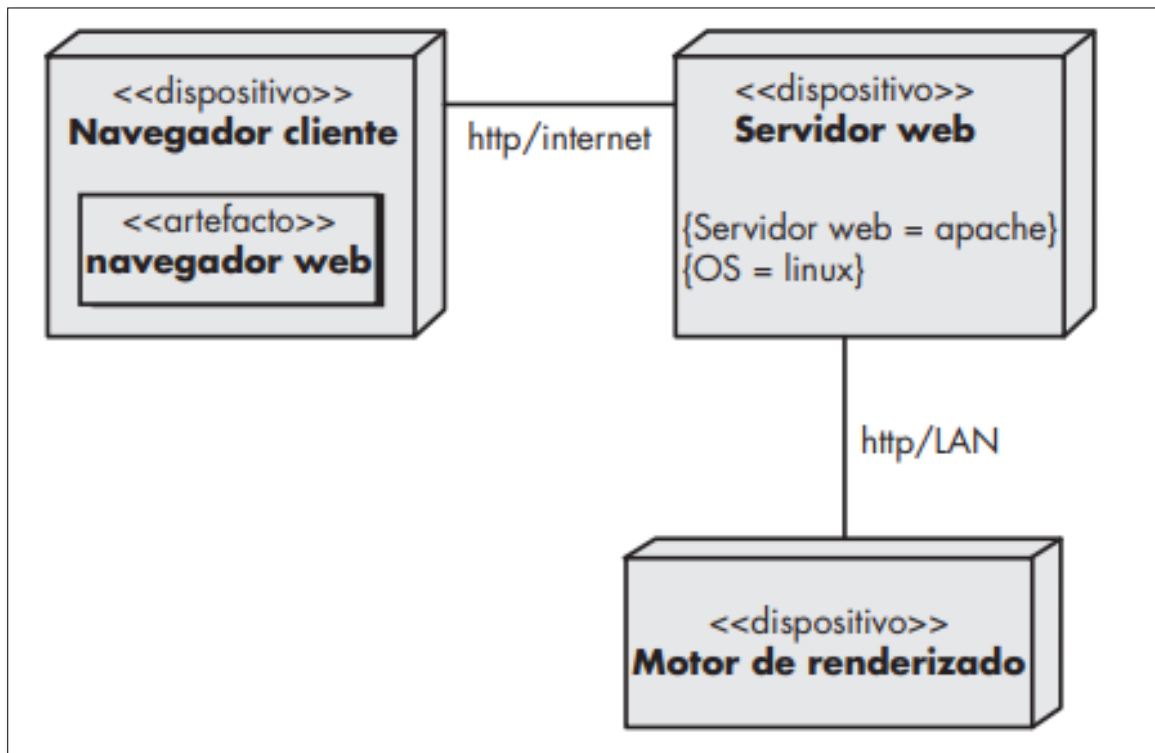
<<dispositivo>>
**Navegador cliente**

<<artefacto>>
**navegador web**

http/internet

<<dispositivo>>
**Servidor web**

{Servidor web = apache}
{OS = linux}

http/LAN

<<dispositivo>>
**Motor de renderizado**